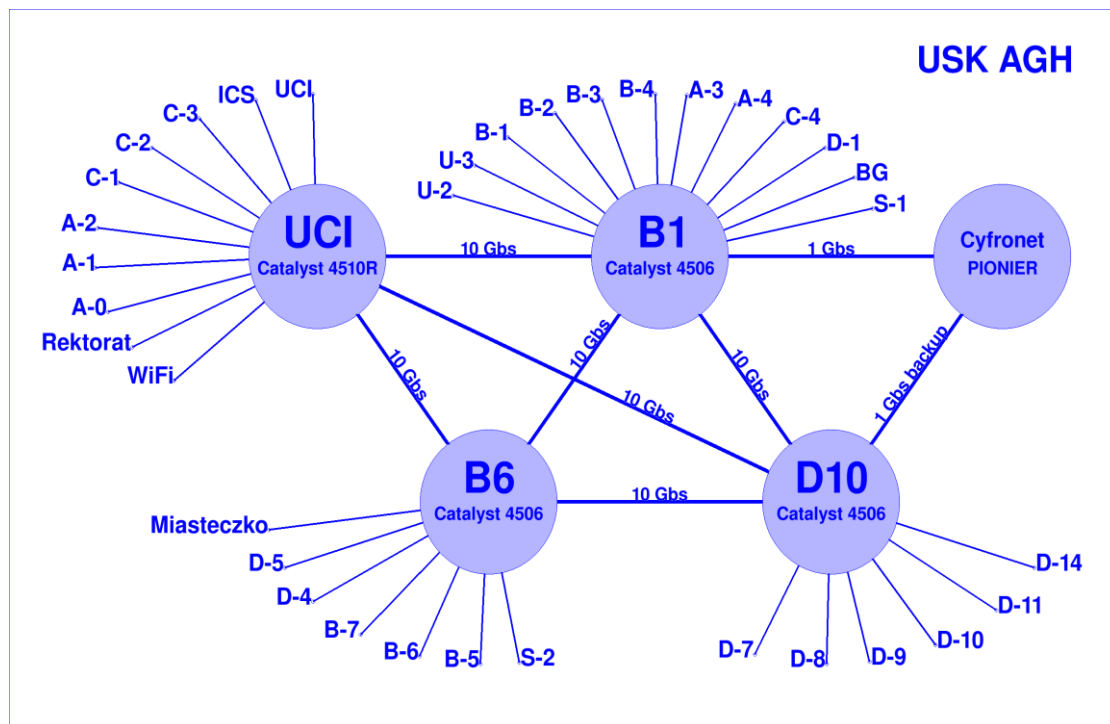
USK AGH

UCI
Catalyst 4510R

ICS
UCI
C-3
C-2
C-1
A-2
A-1
A-0
Rektorat
WiFi

B1
Catalyst 4506

B-2
B-3
B-4
A-3
A-4
C-4
D-1
BG
S-1
B-1
U-3
U-2

Cyfronet
PIONIER

10 Gbs
1 Gbs
10 Gbs
10 Gbs
10 Gbs
10 Gbs
1 Gbs backup
10 Gbs

B6
Catalyst 4506

Miasteczko
D-5
D-4
B-7
B-6
B-5
S-2

D10
Catalyst 4506

D-14
D-11
D-10
D-9
D-8
D-7